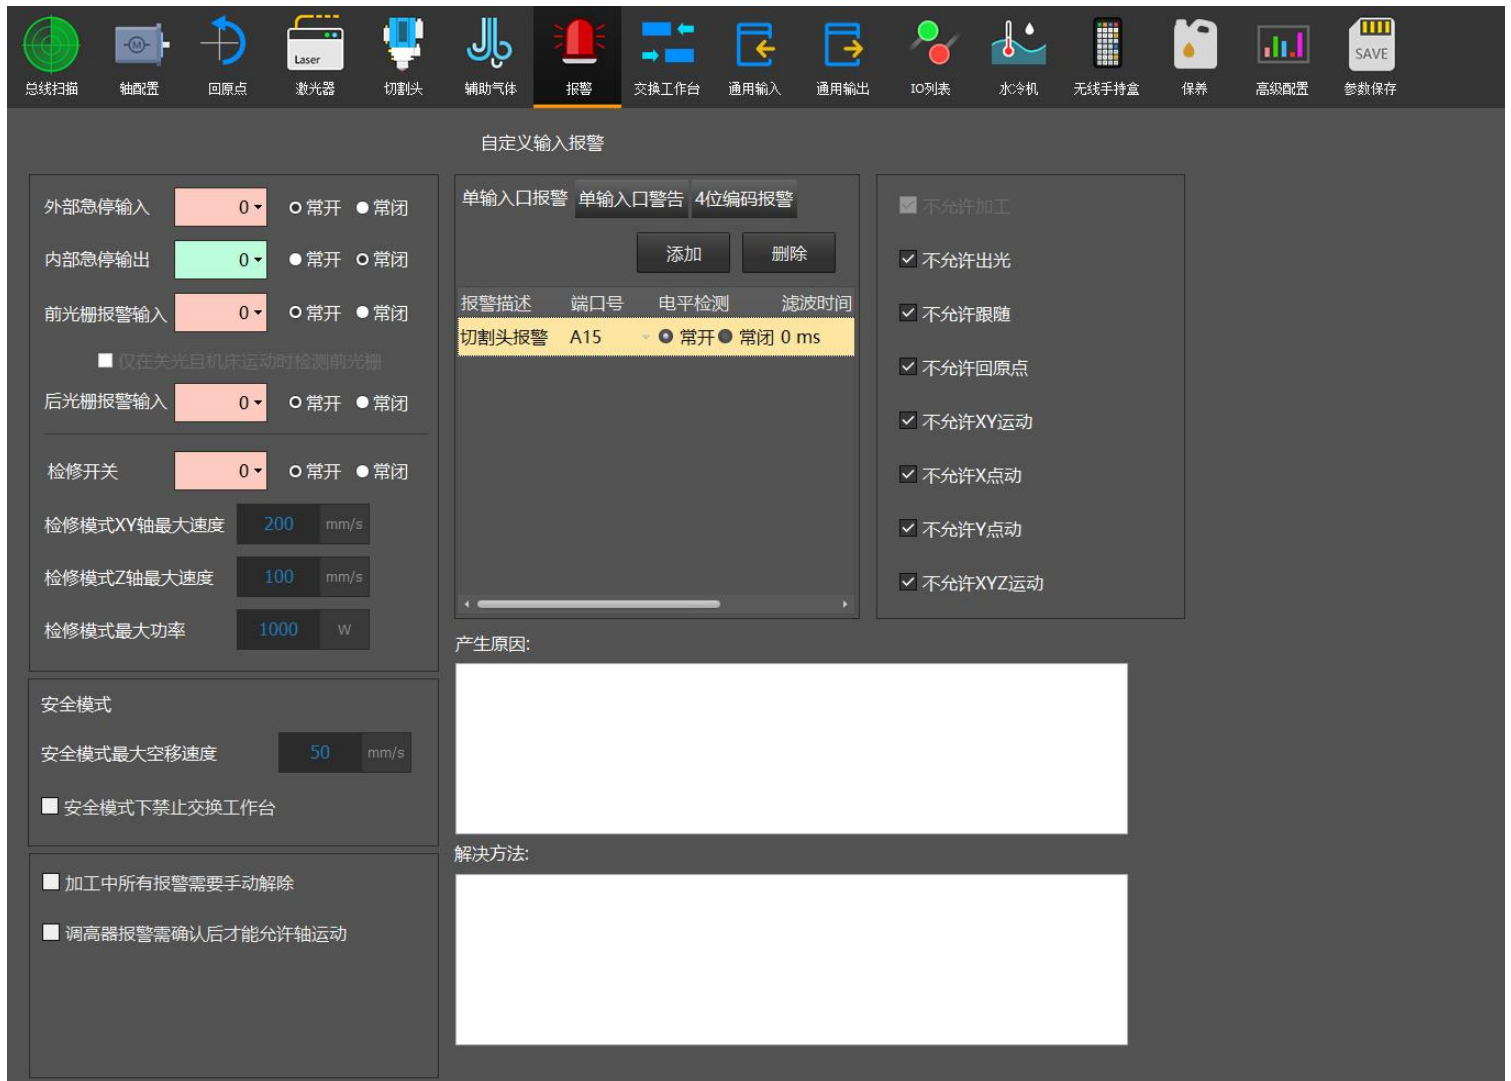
总线扫描 轴配置 回原点 Laser 激光器 切割头 辅助气体 报警 交换工作台 通用输入 通用输出 IO列表 水冷机 无线手持盒 保养 高级配置 SAVE 参数保存

自定义输入报警

外部急停输入 0 常开 常闭
内部急停输出 0 常开 常闭
前光栅报警输入 0 常开 常闭
仅在关光且机床运动时检测前光栅
后光栅报警输入 0 常开 常闭
检修开关 0 常开 常闭
检修模式XY轴最大速度 200 mm/s
检修模式Z轴最大速度 100 mm/s
检修模式最大功率 1000 W

安全模式
安全模式最大空移速度 50 mm/s
安全模式下禁止交换工作台

加工中所有报警需要手动解除
调高器报警需确认后才能允许轴运动

单输入口报警 单输入口警告 4位编码报警
添加 删除

| 报警描述 | 端口号 | 电平检测 | 滤波时间 |
|---|---|---|---|
| 切割头报警 | A15 | 常开 常闭 | 0 ms |

不允许加工
不允许出光
不允许跟随
不允许回原点
不允许XY运动
不允许X点动
不允许Y点动
不允许XYZ运动

产生原因:

解决方法: